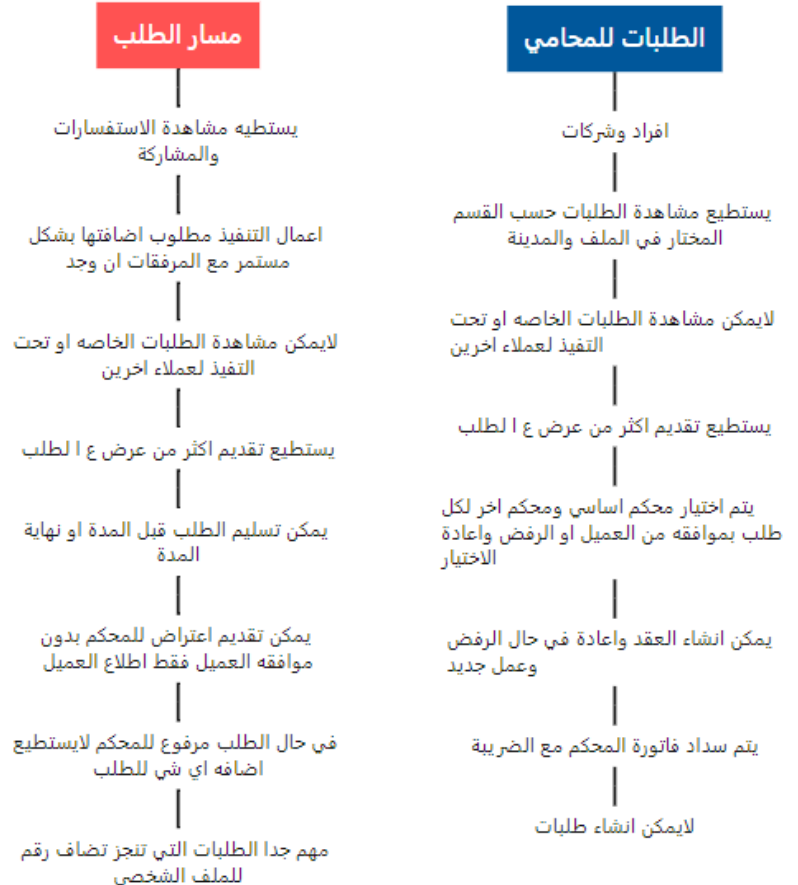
الطلبات للمحامي

افراد وشركات

يستطيع مشاهدة الطلبات حسب القسم المختار في الملف والمدينة

لايمكن مشاهدة الطلبات الخاصه او تحت التفيذ لعملاء اخرين

يستطيع تقديم اكثر من عرض ع ا لطلب

يتم اختيار محكم اساسي ومحكم اخر لكل طلب بموافقه من العميل او الرفض واعادة الاختيار

يمكن انشاء العقد واعادة في حال الرفض وعمل جديد

يتم سداد فاتورة المحكم مع الضريبة

لايمكن انشاء طلبات

مسار الطلب

يستطيه مشاهدة الاستفسارات والمشاركة

اعمال التنفيذ مطلوب اضافتها بشكل مستمر مع المرفقات ان وجد

لايمكن مشاهدة الطلبات الخاصه او تحت التفيذ لعملاء اخرين

يستطيع تقديم اكثر من عرض ع ا لطلب

يمكن تسليم الطلب قبل المدة او نهاية المدة

يمكن تقديم اعتراض للمحكم بدون موافقه العميل فقط اطلاع العميل

في حال الطلب مرفوع للمحكم لايستطيع اضافه اي شي للطلب

مهم جدا الطلبات التي تنجز تضاف رقم للملف الشخصي